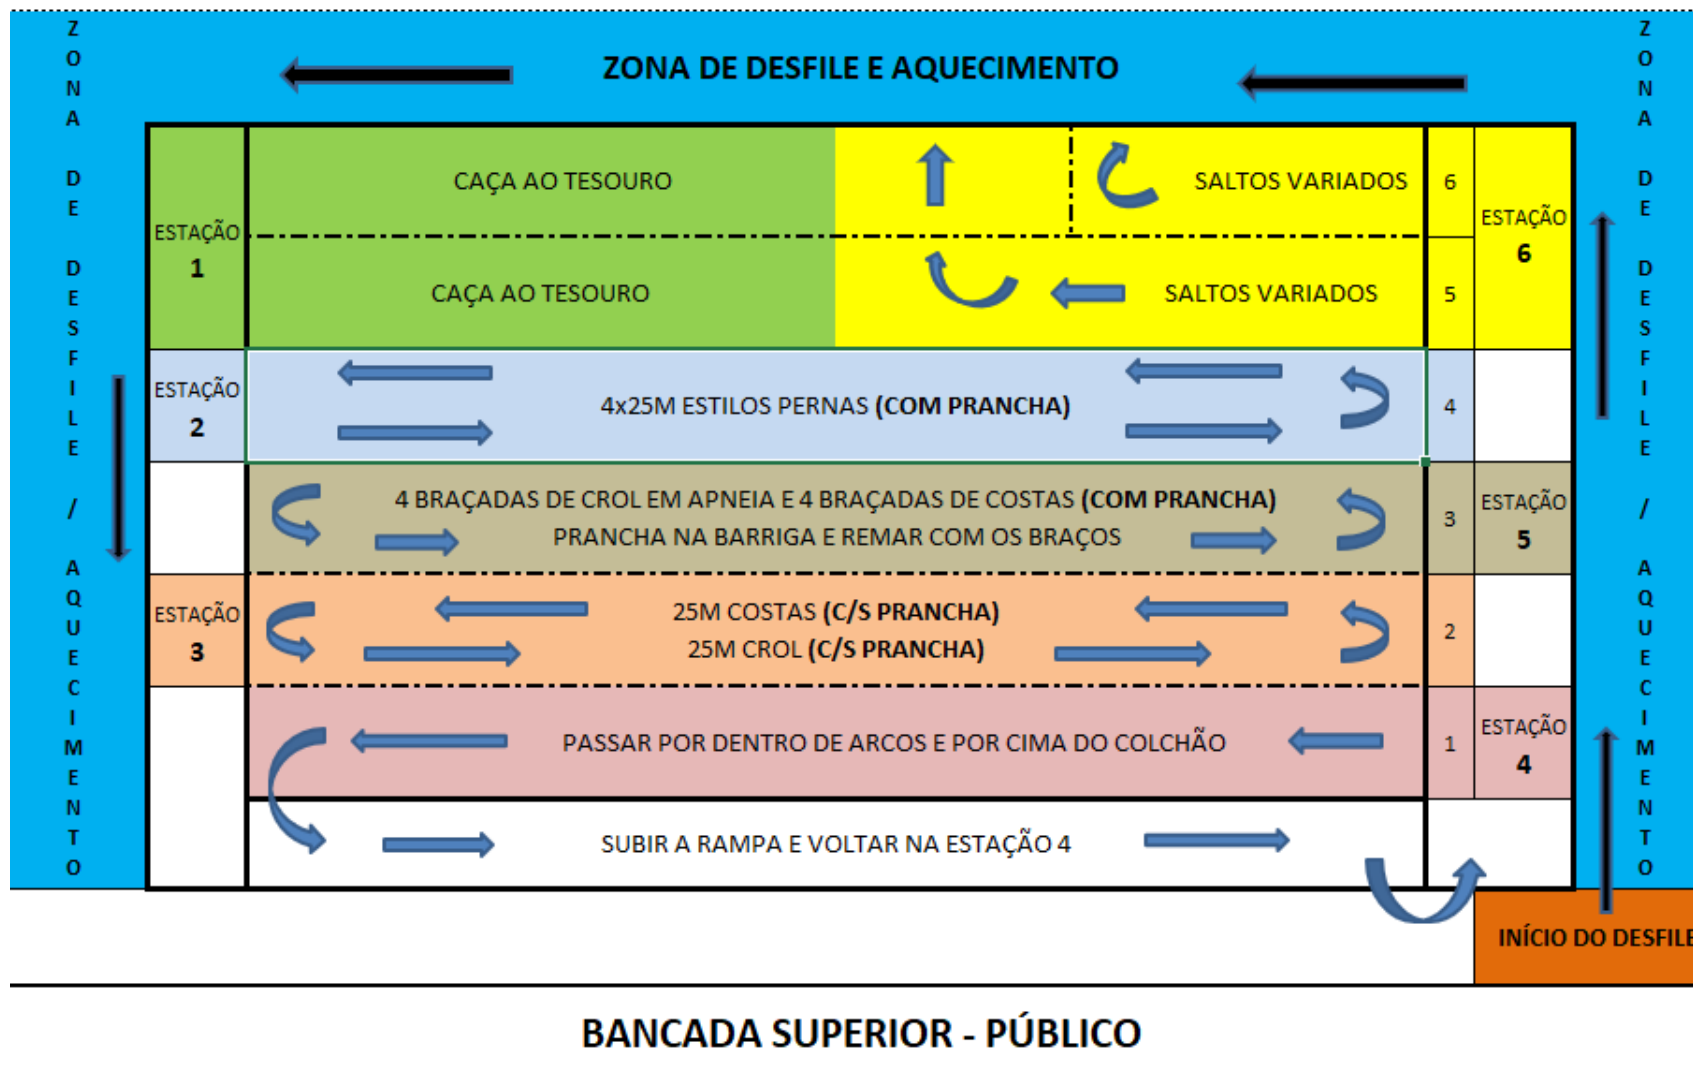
ZONA DE DESFILE / AQUECIMENTO

ZONA DE DESFILE E AQUECIMENTO

ZONA DE DESFILE / AQUECIMENTO

ESTAÇÃO 1

CAÇA AO TESOURO

SALTOS VARIADOS

6

ESTAÇÃO 6

CAÇA AO TESOURO

SALTOS VARIADOS

5

ESTAÇÃO 2

4x25M ESTILOS PERNAS **(COM PRANCHA)**

4

4 BRAÇADAS DE CROL EM APNEIA E 4 BRAÇADAS DE COSTAS **(COM PRANCHA)**
PRANCHA NA BARRIGA E REMAR COM OS BRAÇOS

3

ESTAÇÃO 5

ESTAÇÃO 3

25M COSTAS **(C/S PRANCHA)**
25M CROL **(C/S PRANCHA)**

2

PASSAR POR DENTRO DE ARCOS E POR CIMA DO COLCHÃO

1

ESTAÇÃO 4

SUBIR A RAMPA E VOLTAR NA ESTAÇÃO 4

INÍCIO DO DESFILE

BANCADA SUPERIOR - PÚBLICO